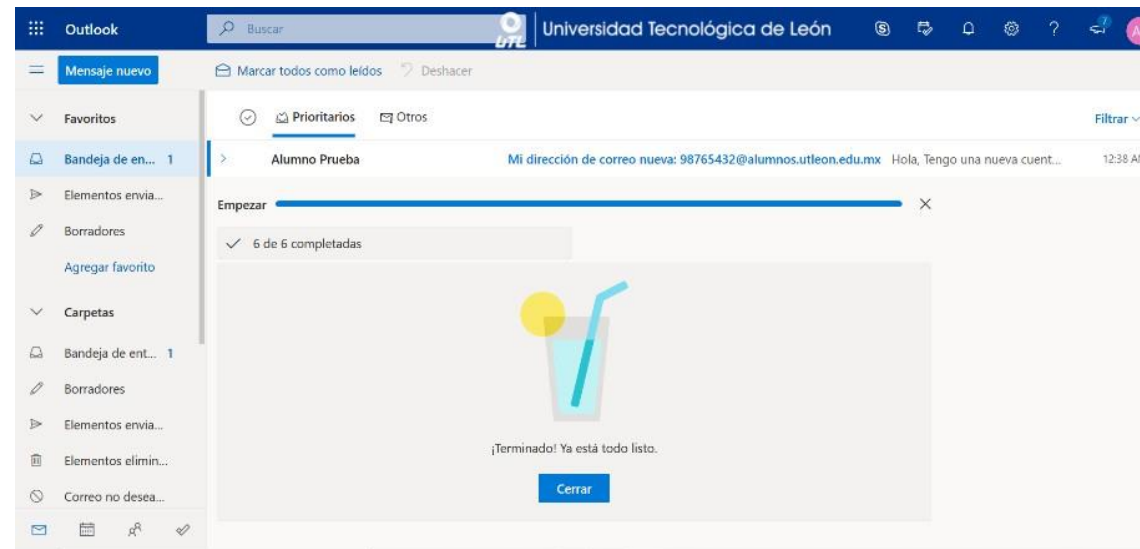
Outlook

Buscar

UTL Universidad Tecnológica de León

Mensaje nuevo

Marcar todos como leídos

Deshacer

Favoritos

Bandeja de en... 1

Elementos envia...

Borradores

Agregar favorito

Carpetas

Bandeja de ent... 1

Borradores

Elementos envia...

Elementos elimin...

Correo no desea...

Prioritarios

Otros

Filtrar

Alumno Prueba

Mi dirección de correo nueva: 98765432@alumnos.utleon.edu.mx Hola, Tengo una nueva cuent...

12:38 A

Empezar

6 de 6 completadas

¡Terminado! Ya está todo listo.

Cerrar